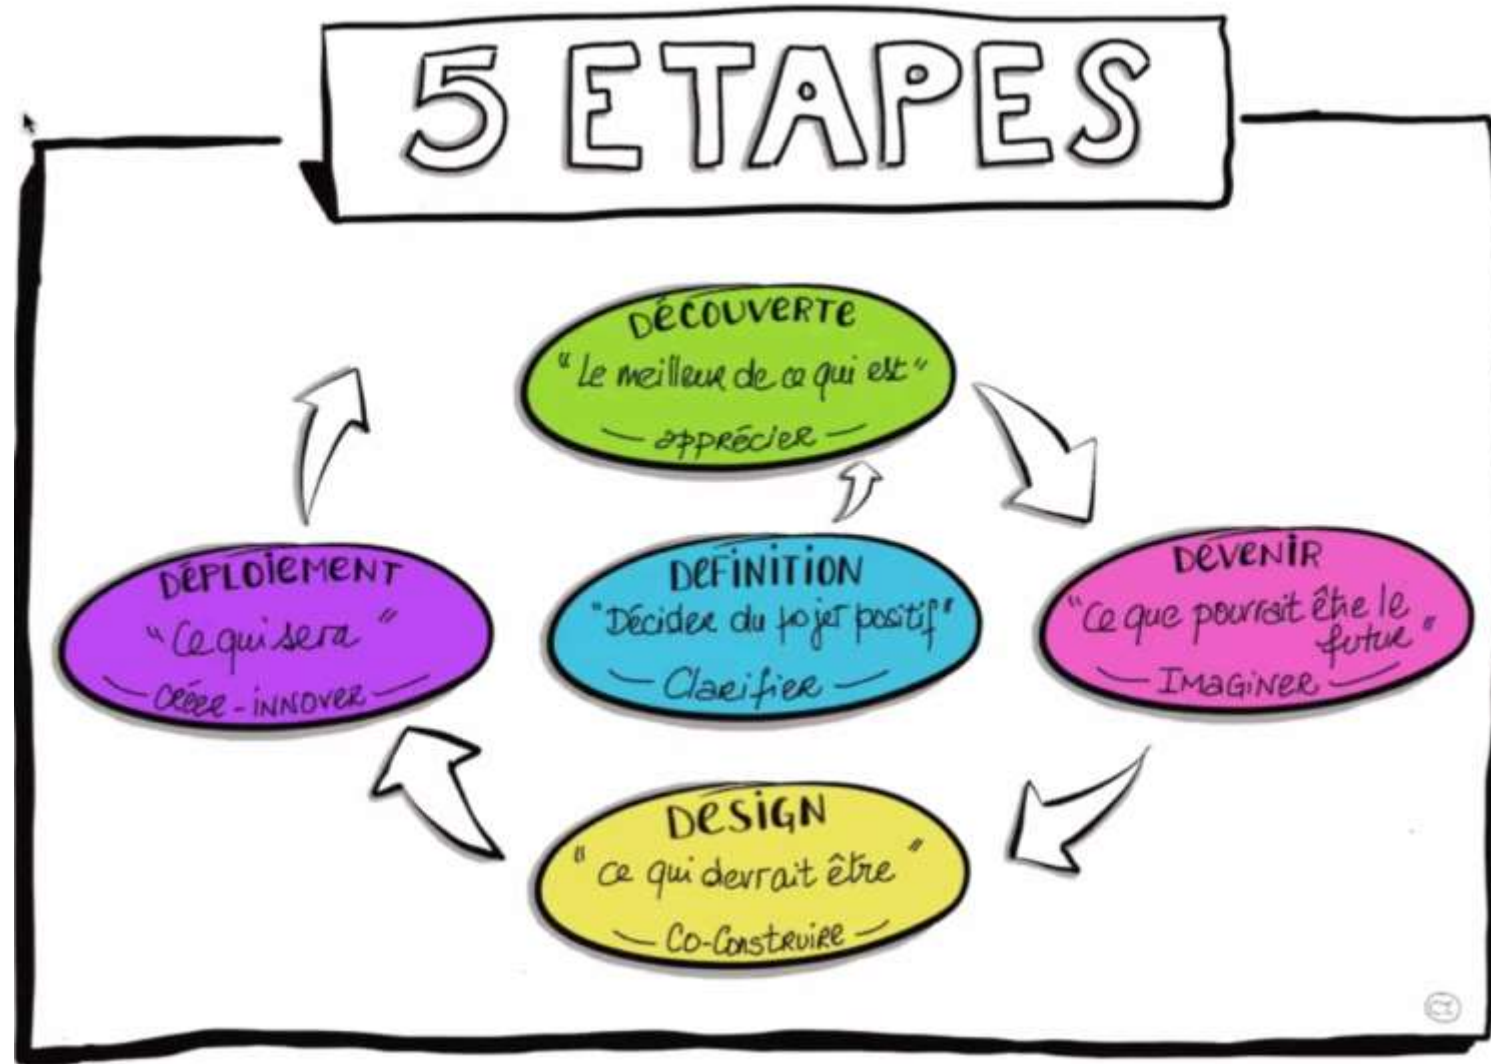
5 ETAPES

DÉCOUVERTE
"Le meilleur de ce qui est"
— apprécier —

DEFINITION
"Décider du projet positif"
— Clarifier —

DEVENIR
"Ce que pourrait être le futur"
— IMAGINER —

DESIGN
"ce qui devrait être"
— Co-Construire —

DEPLOIEMENT
"Ce qui sera"
— créer - INNOVER —